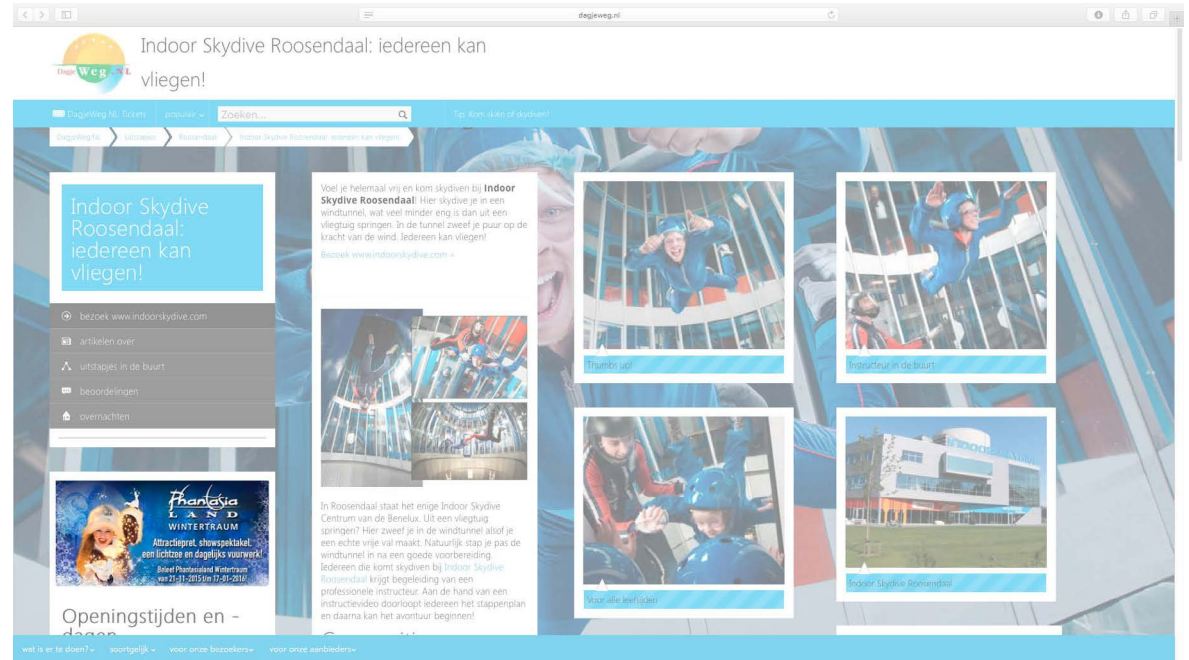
dagjeweg.nl

DagjeWeg.NL

Indoor Skydive Roosendaal: iedereen kan vliegen!

DagjeWeg.NL Tickets populair Zoeken... Tip: Kom skiën of skydiven?

DagjeWeg.NL > uitstapjes > Roosendaal > Indoor Skydive Roosendaal: iedereen kan vliegen!

Indoor Skydive Roosendaal: iedereen kan vliegen!

bezoek www.indoorskydive.com
artikelen over
uitstapjes in de buurt
beoordelingen
overnachten

Phantasia Land WINTERTRAUM
Attractiepret, showspektakel, een lichtzee en dagelijks vuurwerk!
Beleef Phantasialand Wintertraum van 21-11-2015 t/m 17-01-2016!

Openingstijden en -dagen

Voel je helemaal vrij en kom skydiven bij **Indoor Skydive Roosendaal**! Hier skydive je in een windtunnel, wat veel minder eng is dan uit een vliegtuig springen. In de tunnel zweef je puur op de kracht van de wind. Iedereen kan vliegen!

Bezoek www.indoorskydive.com »

In Roosendaal staat het enige Indoor Skydive Centrum van de Benelux. Uit een vliegtuig springen? Hier zweef je in de windtunnel alsof je een echte vrije val maakt. Natuurlijk stap je pas de windtunnel in na een goede voorbereiding. Iedereen die komt skydiven bij Indoor Skydive Roosendaal krijgt begeleiding van een professionele instructeur. Aan de hand van een instructievideo doorloopt iedereen het stappenplan en daarna kan het avontuur beginnen!

Thumbs up!

Instructeur in de buurt

Voor alle leeftijden

Indoor Skydive Roosendaal

wat is er te doen? soortgelijk voor onze bezoekers voor onze aanbieders